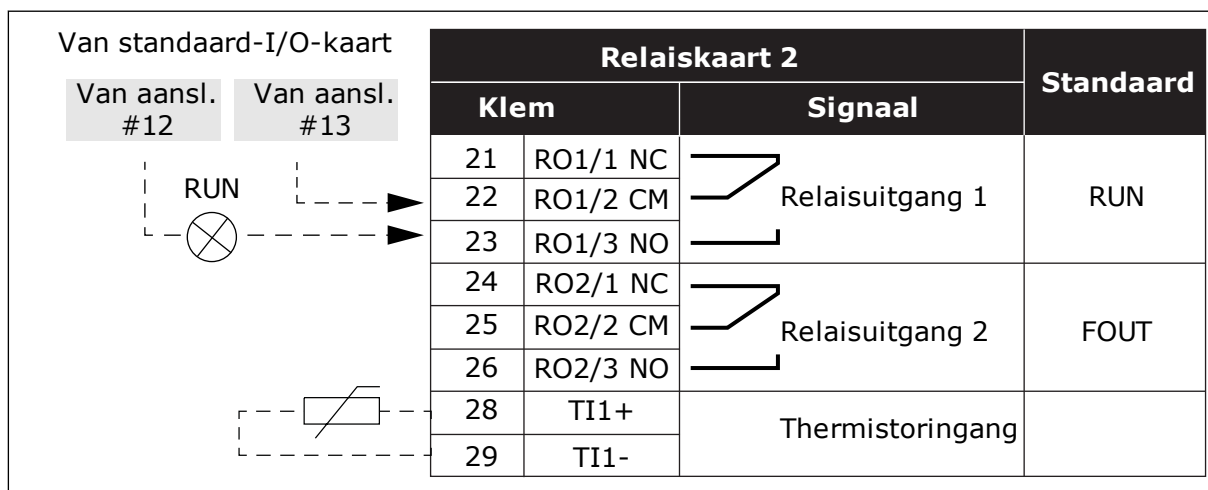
Van standaard-I/O-kaart

Van aansl. #12

Van aansl. #13

RUN

| Relaiskaart 2 | | | Standaard |
|---|---|---|---|
| Klem | | Signaal | |
| 21 | RO1/1 NC | Relaisuitgang 1 | RUN |
| 22 | RO1/2 CM | | |
| 23 | RO1/3 NO | | |
| 24 | RO2/1 NC | Relaisuitgang 2 | FOUT |
| 25 | RO2/2 CM | | |
| 26 | RO2/3 NO | | |
| 28 | TI1+ | Thermistoringang | |
| 29 | TI1- | | |